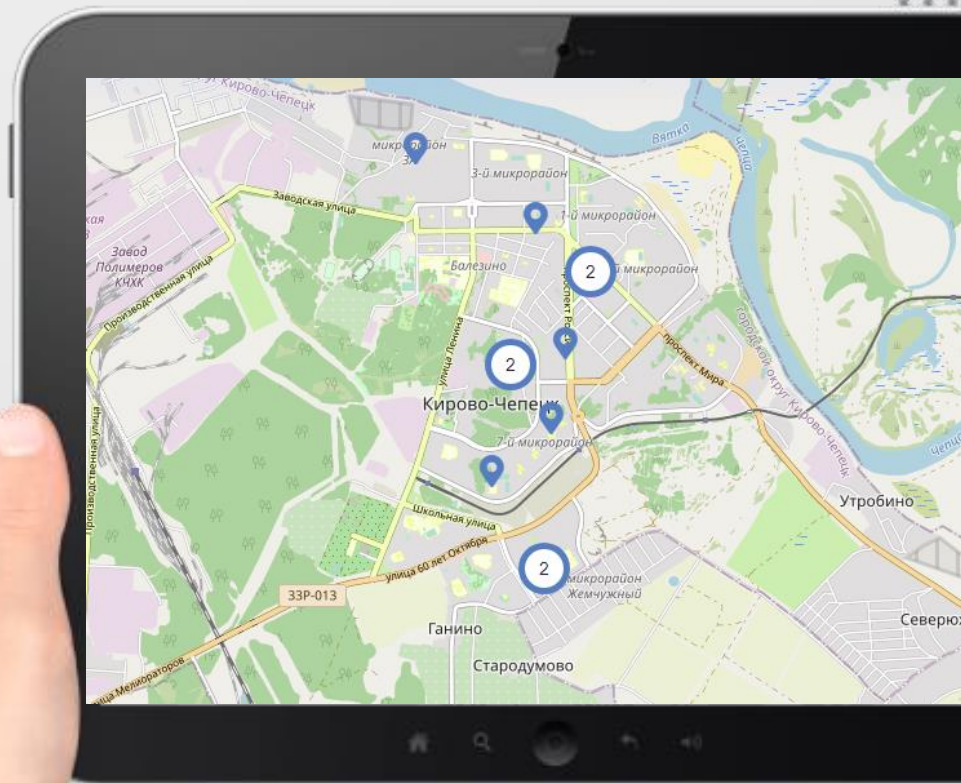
Кирово-Чепецк
Вятка
микрорайон
3-й микрорайон
1-й микрорайон
Заводская улица
Завод Полимеров КЧХК
Балезино
2
й микрорайон
Производственная улица
проспект Мира
городской округ Кирово-Чепецк
улица Ленина
2
Кирово-Чепецк
7-й микрорайон
Производственная улица
Утробино
Школьная улица
улица 60 лет Октября
2
микрорайон Жемчужный
33Р-013
Ганино
Северюх
Стародумово
улица Мелиораторов
Чепца